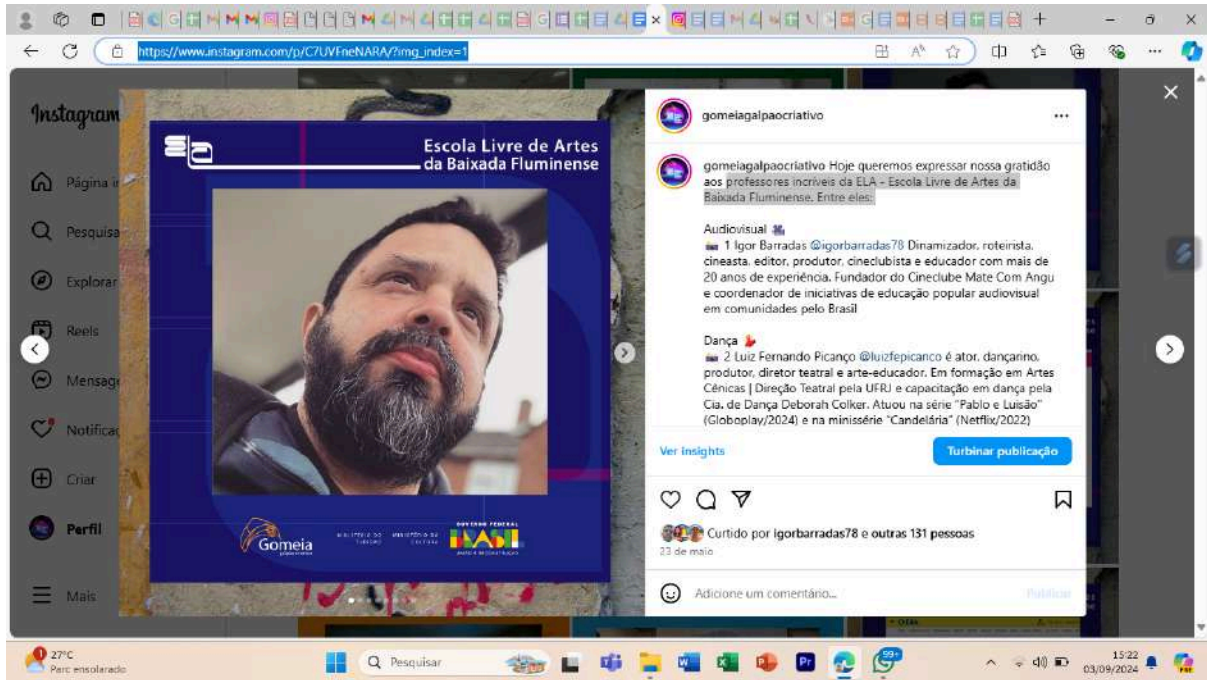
https://www.instagram.com/p/C7UVFneNARA/?img_index=1

Instagram

Página i
Pesquisa
Explorar
Reels
Mensag
Notificaç
Criar
Perfil
Mais

Escola Livre de Artes da Baixada Fluminense

Gomeia

MINISTÉRIO DO TURISMO   MINISTÉRIO DA CULTURA   GOVERNO FEDERAL BRASIL

gomeiagalpaocriativo ···

gomeiagalpaocriativo Hoje queremos expressar nossa gratidão aos professores incríveis da ELA – Escola Livre de Artes da Baixada Fluminense. Entre eles:

Audiovisual
1 Igor Barradas @igorbarradas78 Dinamizador, roteirista, cineasta, editor, produtor, cineclubista e educador com mais de 20 anos de experiência. Fundador do Cineclube Mate Com Angu e coordenador de iniciativas de educação popular audiovisual em comunidades pelo Brasil

Dança
2 Luiz Fernando Picanço @luizfepicanco é ator, dançarino, produtor, diretor teatral e arte-educador. Em formação em Artes Cênicas | Direção Teatral pela UFRJ e capacitação em dança pela Cia. de Dança Deborah Colker. Atuou na série "Pablo e Luisão" (Globoplay/2024) e na minissérie "Candelária" (Netflix/2022)

Ver insights
Turbinar publicação

Curtido por igorbarradas78 e outras 131 pessoas
23 de maio

Adicione um comentário...
Publicar

27°C
Parc ensolarado
Pesquisar
15:22
03/09/2024